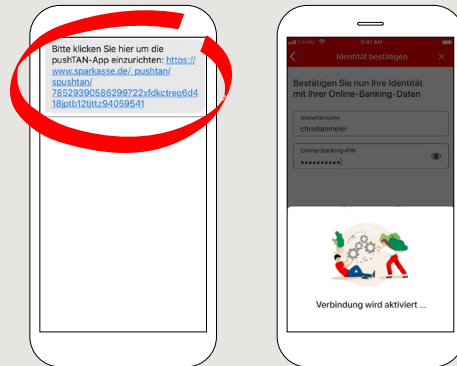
Bitte klicken Sie hier um die pushTAN-App einzurichten: https://www.sparkasse.de/_pushtan/spushtan/78529390586299722xfdkctreg6d418jptb12tjttz94059541

Carrier 9:41 AM

Identität bestätigen

Bestätigen Sie nun Ihre Identität mit Ihrer Online-Banking-Daten

Anmeldename
christianmeier

Online-Banking-PIN
••••••••••

Verbindung wird aktiviert ...